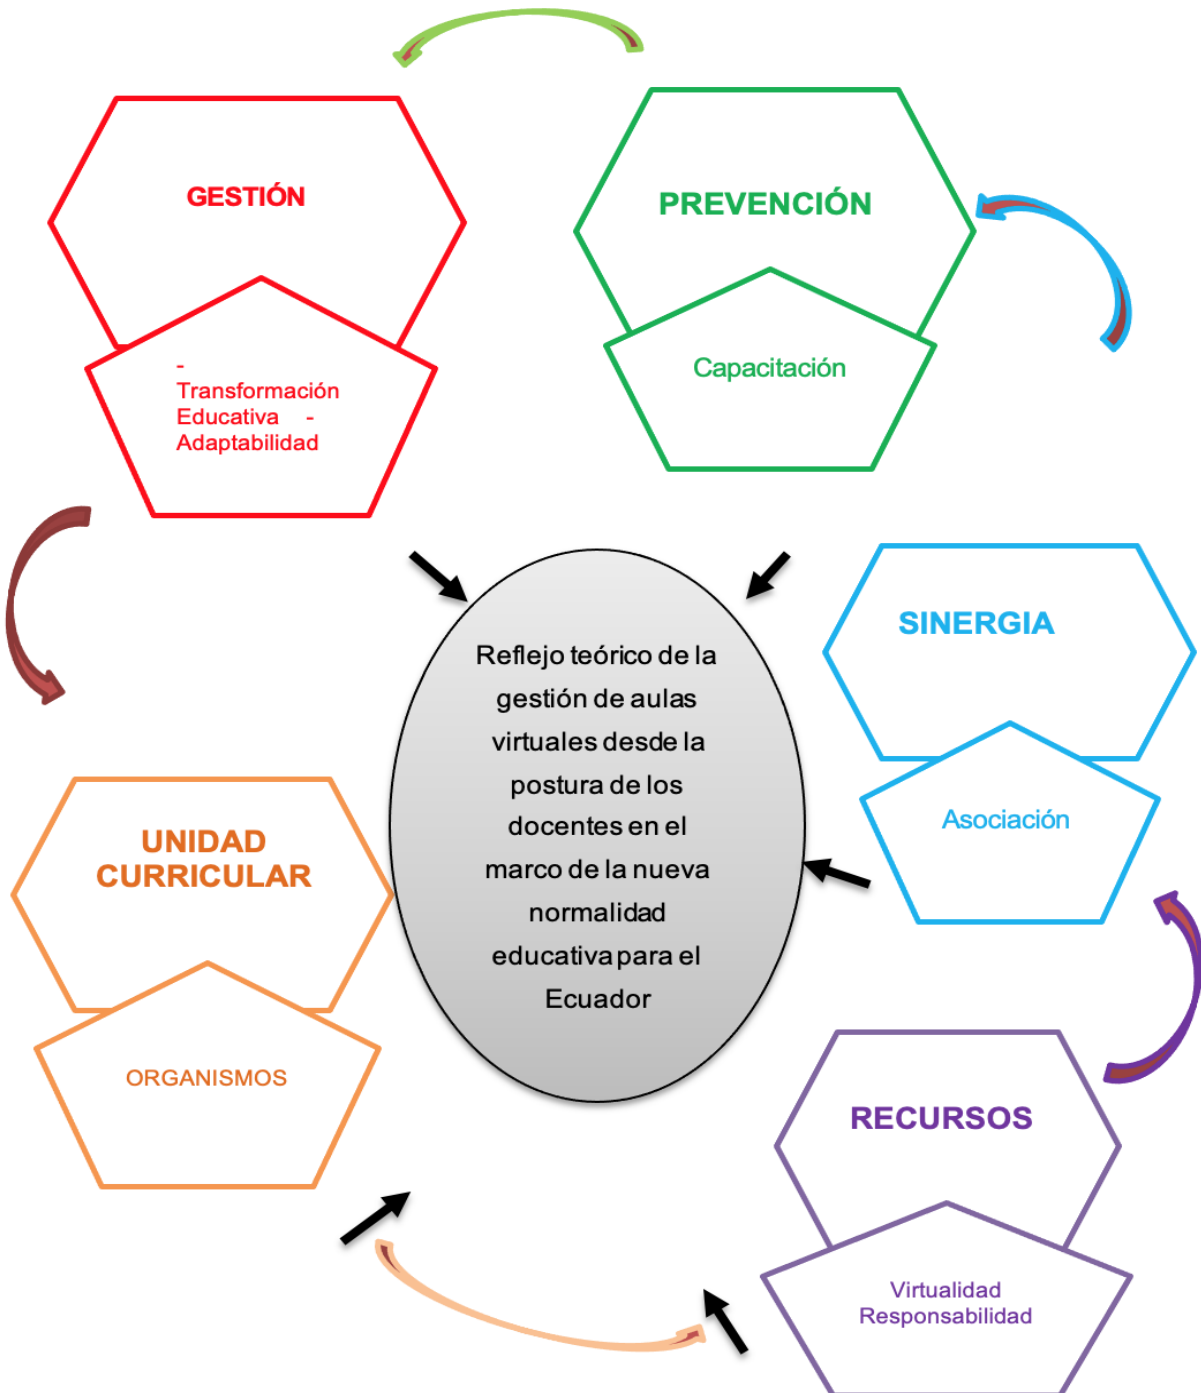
GESTIÓN

- Transformación Educativa - Adaptabilidad

PREVENCIÓN

Capacitación

Reflejo teórico de la gestión de aulas virtuales desde la postura de los docentes en el marco de la nueva normalidad educativa para el Ecuador

SINERGIA

Asociación

UNIDAD CURRICULAR

ORGANISMOS

RECURSOS

Virtualidad Responsabilidad